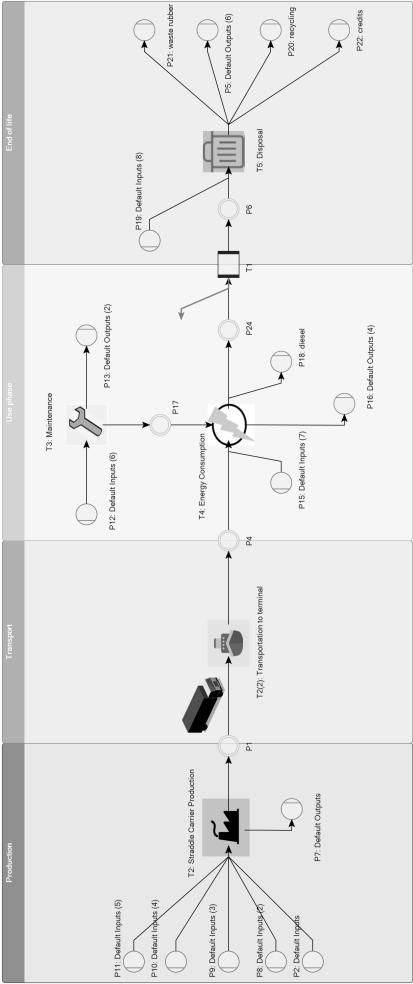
Production

P11: Default Inputs (5)
P10: Default Inputs (4)
P9: Default Inputs (3)
P8: Default Inputs (2)
P2: Default Inputs
T2: Straddle Carrier Production
P7: Default Outputs
P1

Transport

T2(2): Transportation to terminal
P4

Use phase

P12: Default Inputs (6)
T3: Maintenance
P13: Default Outputs (2)
P17
T4: Energy Consumption
P15: Default Inputs (7)
P18: diesel
P16: Default Outputs (4)
P24

End of life

T1
P6
P19: Default Inputs (8)
T5: Disposal
P21: waste rubber
P5: Default Outputs (6)
P20: recycling
P22: credits